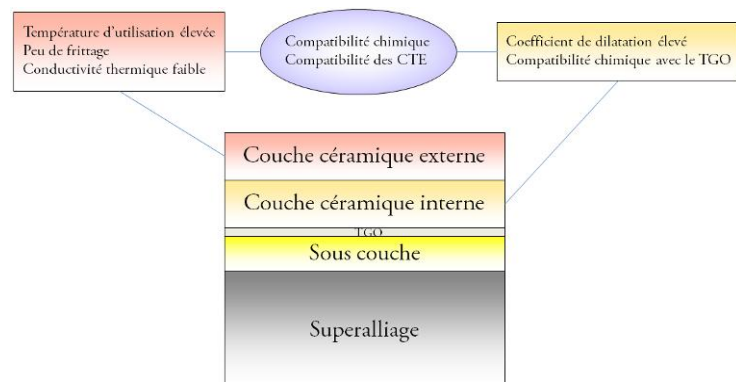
Température d'utilisation élevée
Peu de frittage
Conductivité thermique faible

Compatibilité chimique
Compatibilité des CTE

Coefficient de dilatation élevé
Compatibilité chimique avec le TGO

Couche céramique externe

Couche céramique interne

TGO

Sous couche

Superalliage